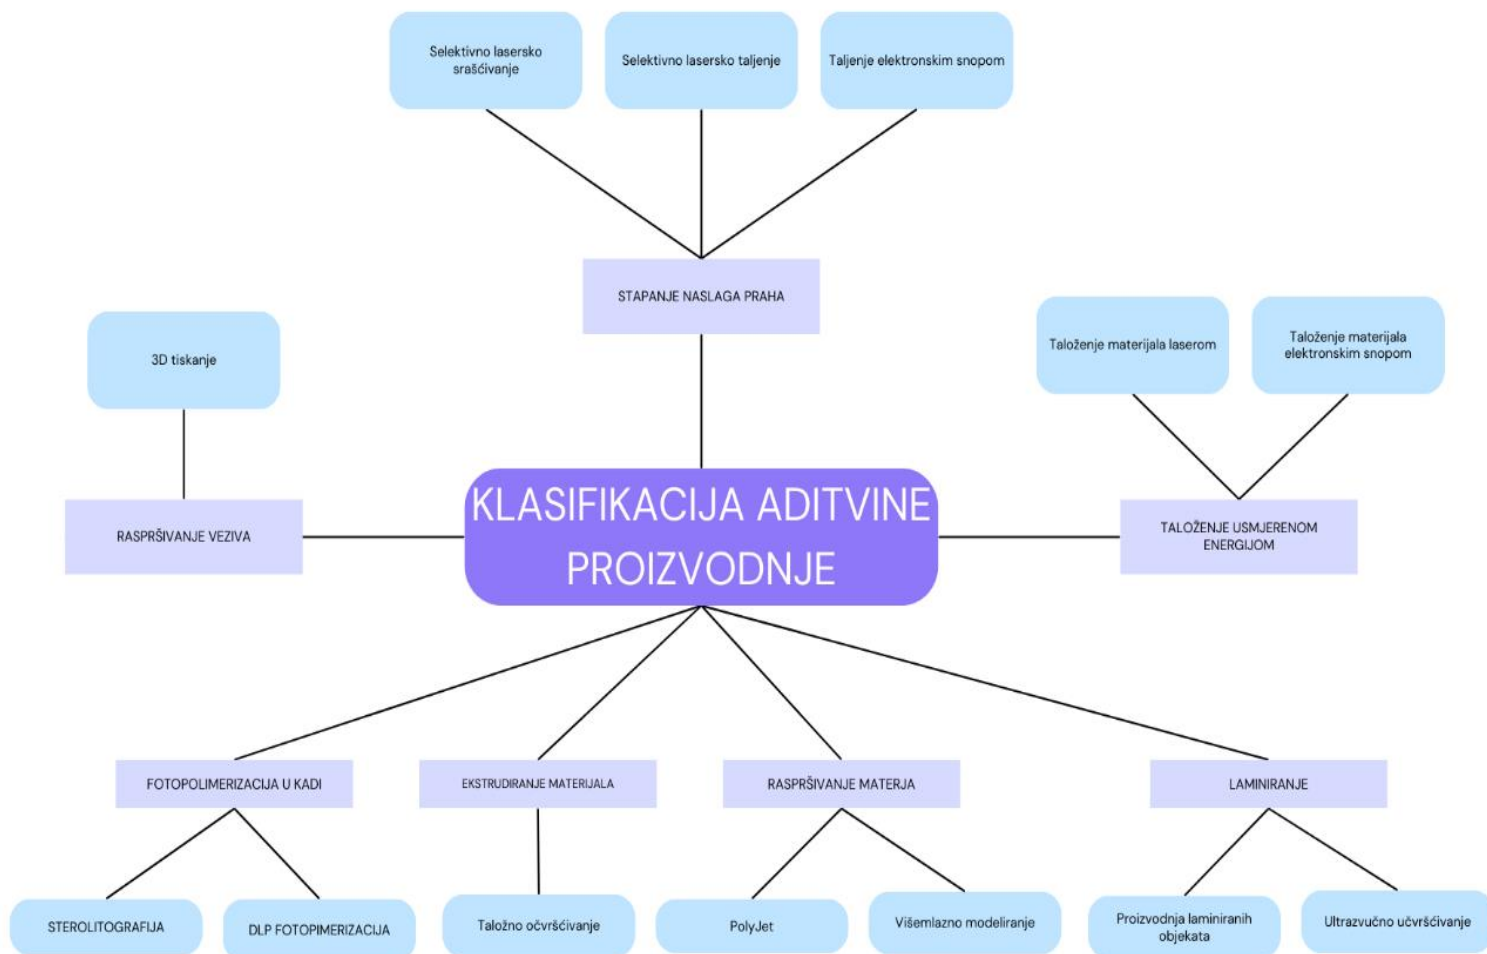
Selektivno lasersko srašćivanje

Selektivno lasersko taljenje

Taljenje elektronskim snopom

STAPANJE NASLAGA PRAHA

3D tiskanje

Taloženje materijala laserom

Taloženje materijala elektronskim snopom

RASPRŠIVANJE VEZIVA

KLASIFIKACIJA ADITVINE PROIZVODNJE

TALOŽENJE USMJERENOM ENERGIJOM

FOTOPOLIMERIZACIJA U KADI

EKSTRUDIRANJE MATERIJALA

RASPRŠIVANJE MATERJA

LAMINIRANJE

STEROLITOGRAFIJA

DLP FOTOPIMERIZACIJA

Taložno očvršćivanje

PolyJet

Višemlazno modeliranje

Proizvodnja laminiranih objekata

Ultrazvučno učvršćivanje